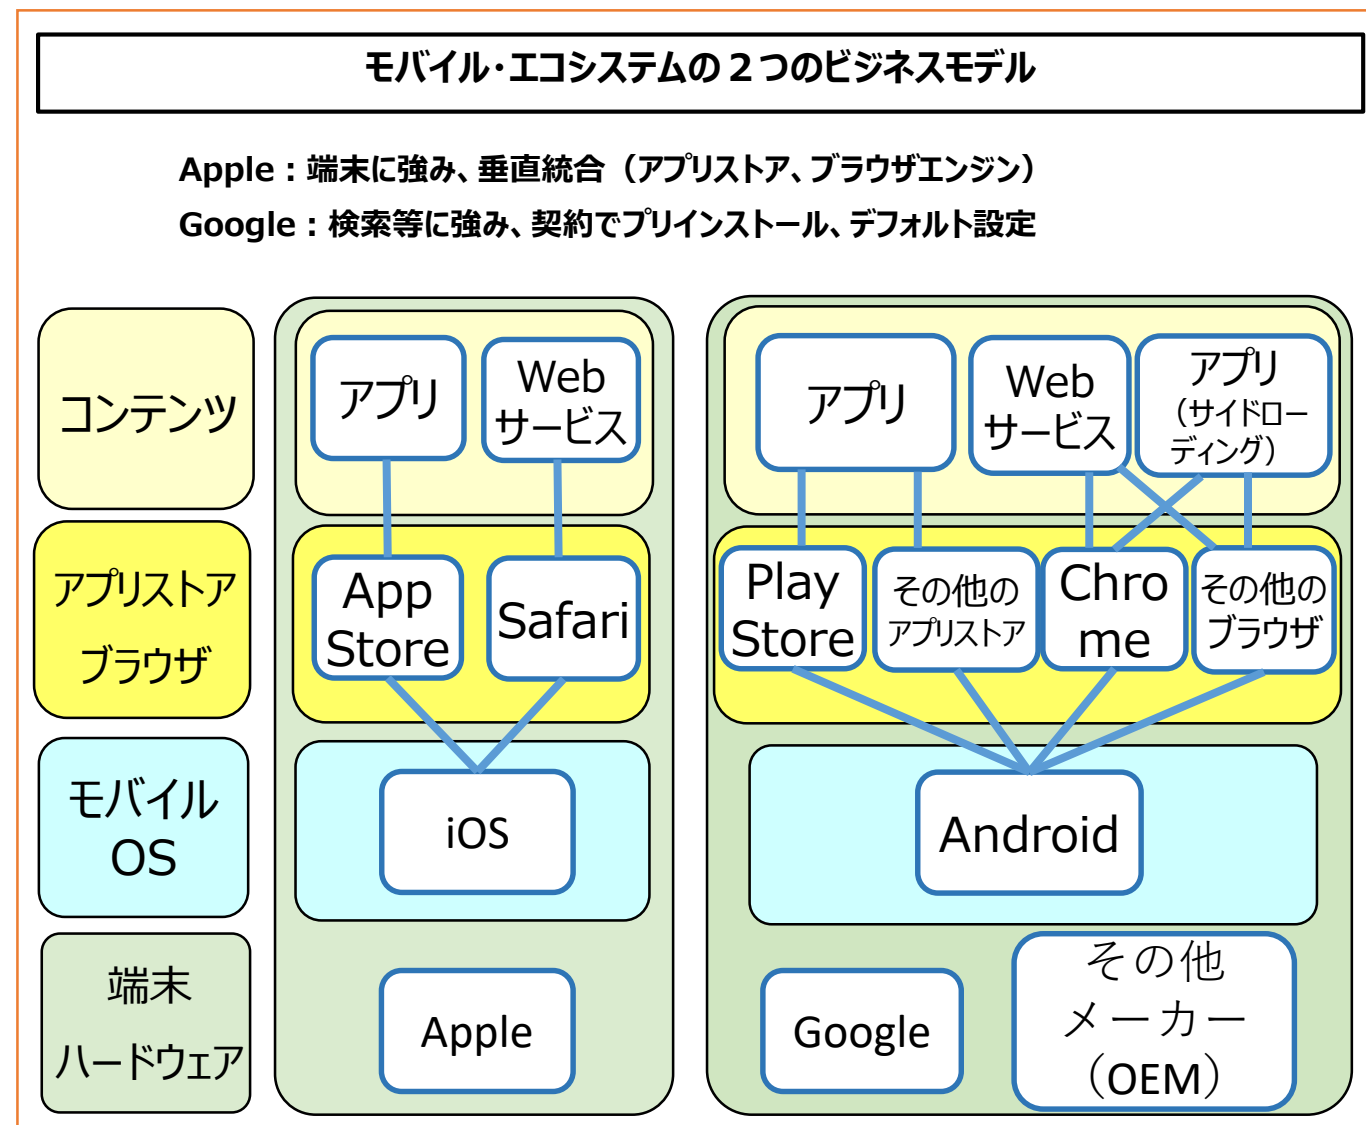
モバイル・エコシステムの２つのビジネスモデル

Apple：端末に強み、垂直統合（アプリストア、ブラウザエンジン）

Google：検索等に強み、契約でプリインストール、デフォルト設定

コンテンツ

アプリストア
ブラウザ

モバイル
OS

端末
ハードウェア

アプリ

Web
サービス

App
Store

Safari

iOS

Apple

アプリ

Web
サービス

アプリ
（サイドローディング）

Play
Store

その他の
アプリストア

Chrome

その他の
ブラウザ

Android

Google

その他
メーカー
（OEM）